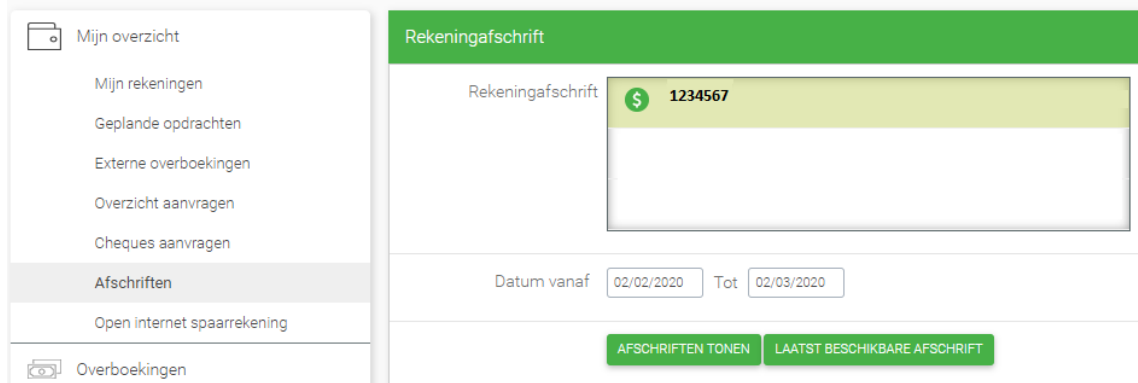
Mijn overzicht

Mijn rekeningen

Geplande opdrachten

Externe overboekingen

Overzicht aanvragen

Cheques aanvragen

Afschriften

Open internet spaarrekening

Overboekingen

Rekeningafschrift

Rekeningafschrift

$ 1234567

Datum vanaf 02/02/2020 Tot 02/03/2020

AFSCHRIFTEN TONEN

LAATST BESCHIKBARE AFSCHRIFT